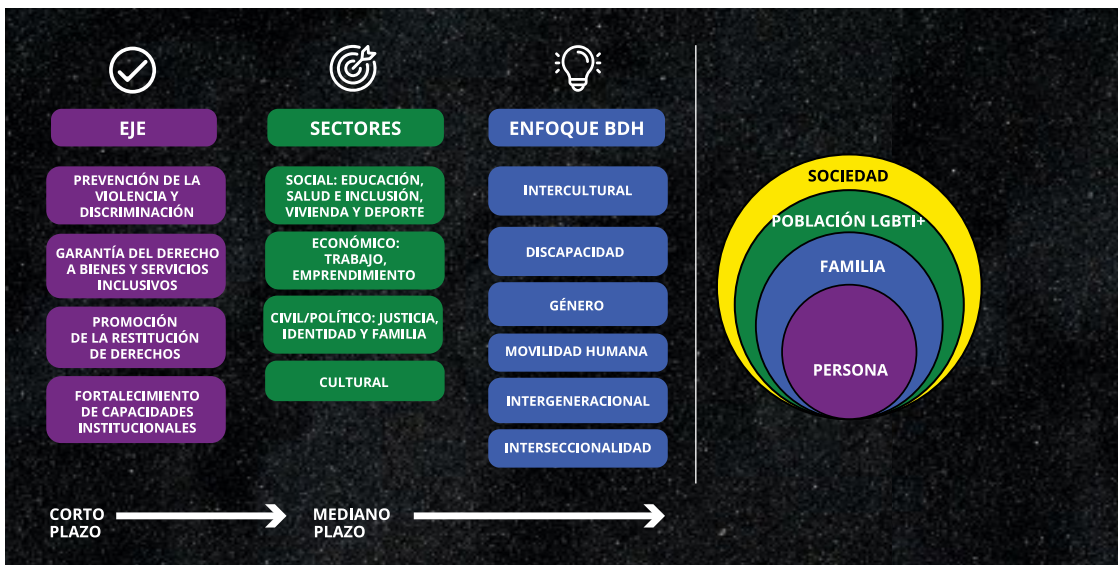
EJE

PREVENCIÓN DE LA VIOLENCIA Y DISCRIMINACIÓN

GARANTÍA DEL DERECHO A BIENES Y SERVICIOS INCLUSIVOS

PROMOCIÓN DE LA RESTITUCIÓN DE DERECHOS

FORTALECIMIENTO DE CAPACIDADES INSTITUCIONALES

SECTORES

SOCIAL: EDUCACIÓN, SALUD E INCLUSIÓN, VIVIENDA Y DEPORTE

ECONÓMICO: TRABAJO, EMPRENDIMIENTO

CIVIL/POLÍTICO: JUSTICIA, IDENTIDAD Y FAMILIA

CULTURAL

ENFOQUE BDH

INTERCULTURAL

DISCAPACIDAD

GÉNERO

MOVILIDAD HUMANA

INTERGENERACIONAL

INTERSECCIONALIDAD

SOCIEDAD

POBLACIÓN LGBTI+

FAMILIA

PERSONA

CORTO PLAZO

MEDIANO PLAZO